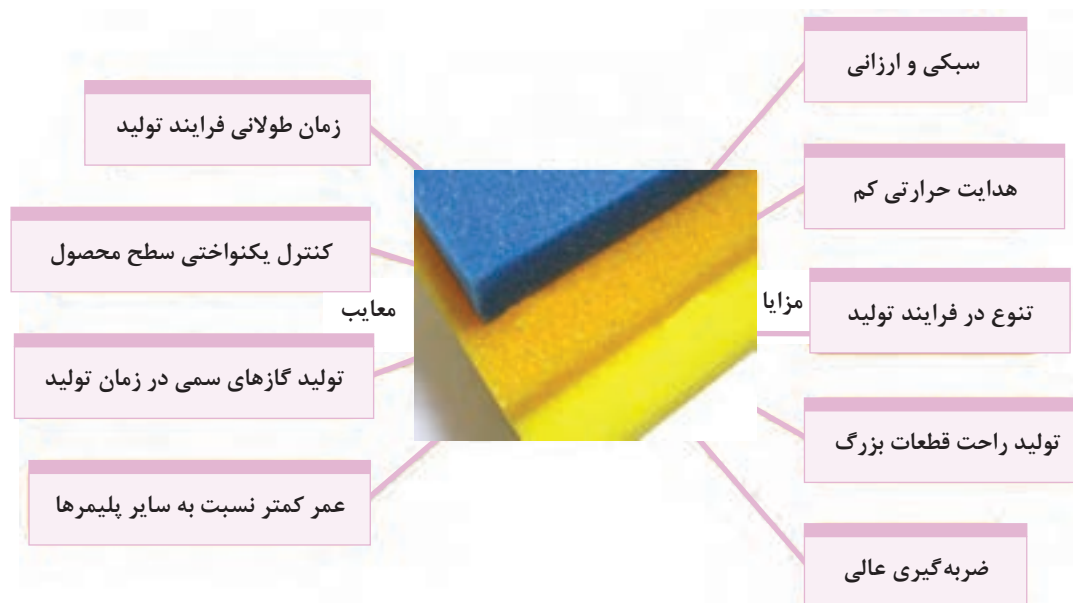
مزایا

سبکی و ارزانی

هدایت حرارتی کم

تنوع در فرایند تولید

تولید راحت قطعات بزرگ

ضربه‌گیری عالی

معایب

زمان طولانی فرایند تولید

کنترل یکنواختی سطح محصول

تولید گازهای سمی در زمان تولید

عمر کمتر نسبت به سایر پلیمرها